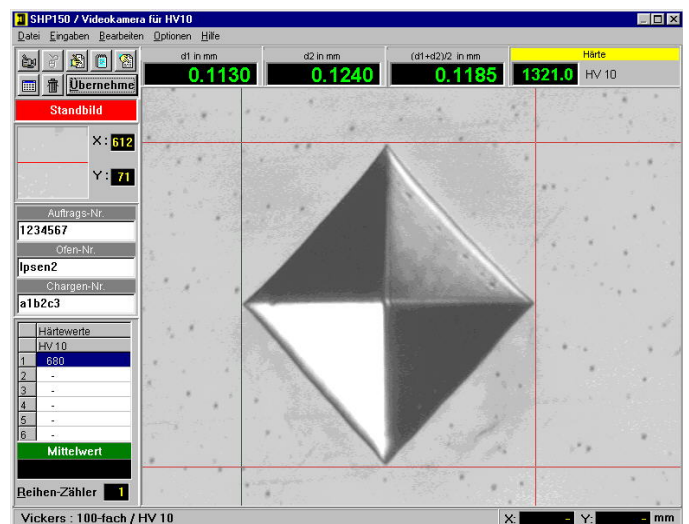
SHP150 / Videokamera für HV10

Datei Eingaben Bearbeiten Optionen Hilfe

Übernehme

d1 in mm
0.1130

d2 in mm
0.1240

(d1+d2)/2 in mm
0.1185

Härte
1321.0 HV 10

Standbild

X: 612
Y: 71

Auftrags-Nr.
1234567

Ofen-Nr.
Ipsen2

Chargen-Nr.
a1b2c3

| | Härtewerte |
|---|---|
| | HV 10 |
| 1 | 680 |
| 2 | - |
| 3 | - |
| 4 | - |
| 5 | - |
| 6 | - |

Mittelwert

Reihen-Zähler 1

Vickers : 100-fach / HV 10

X: - Y: - mm